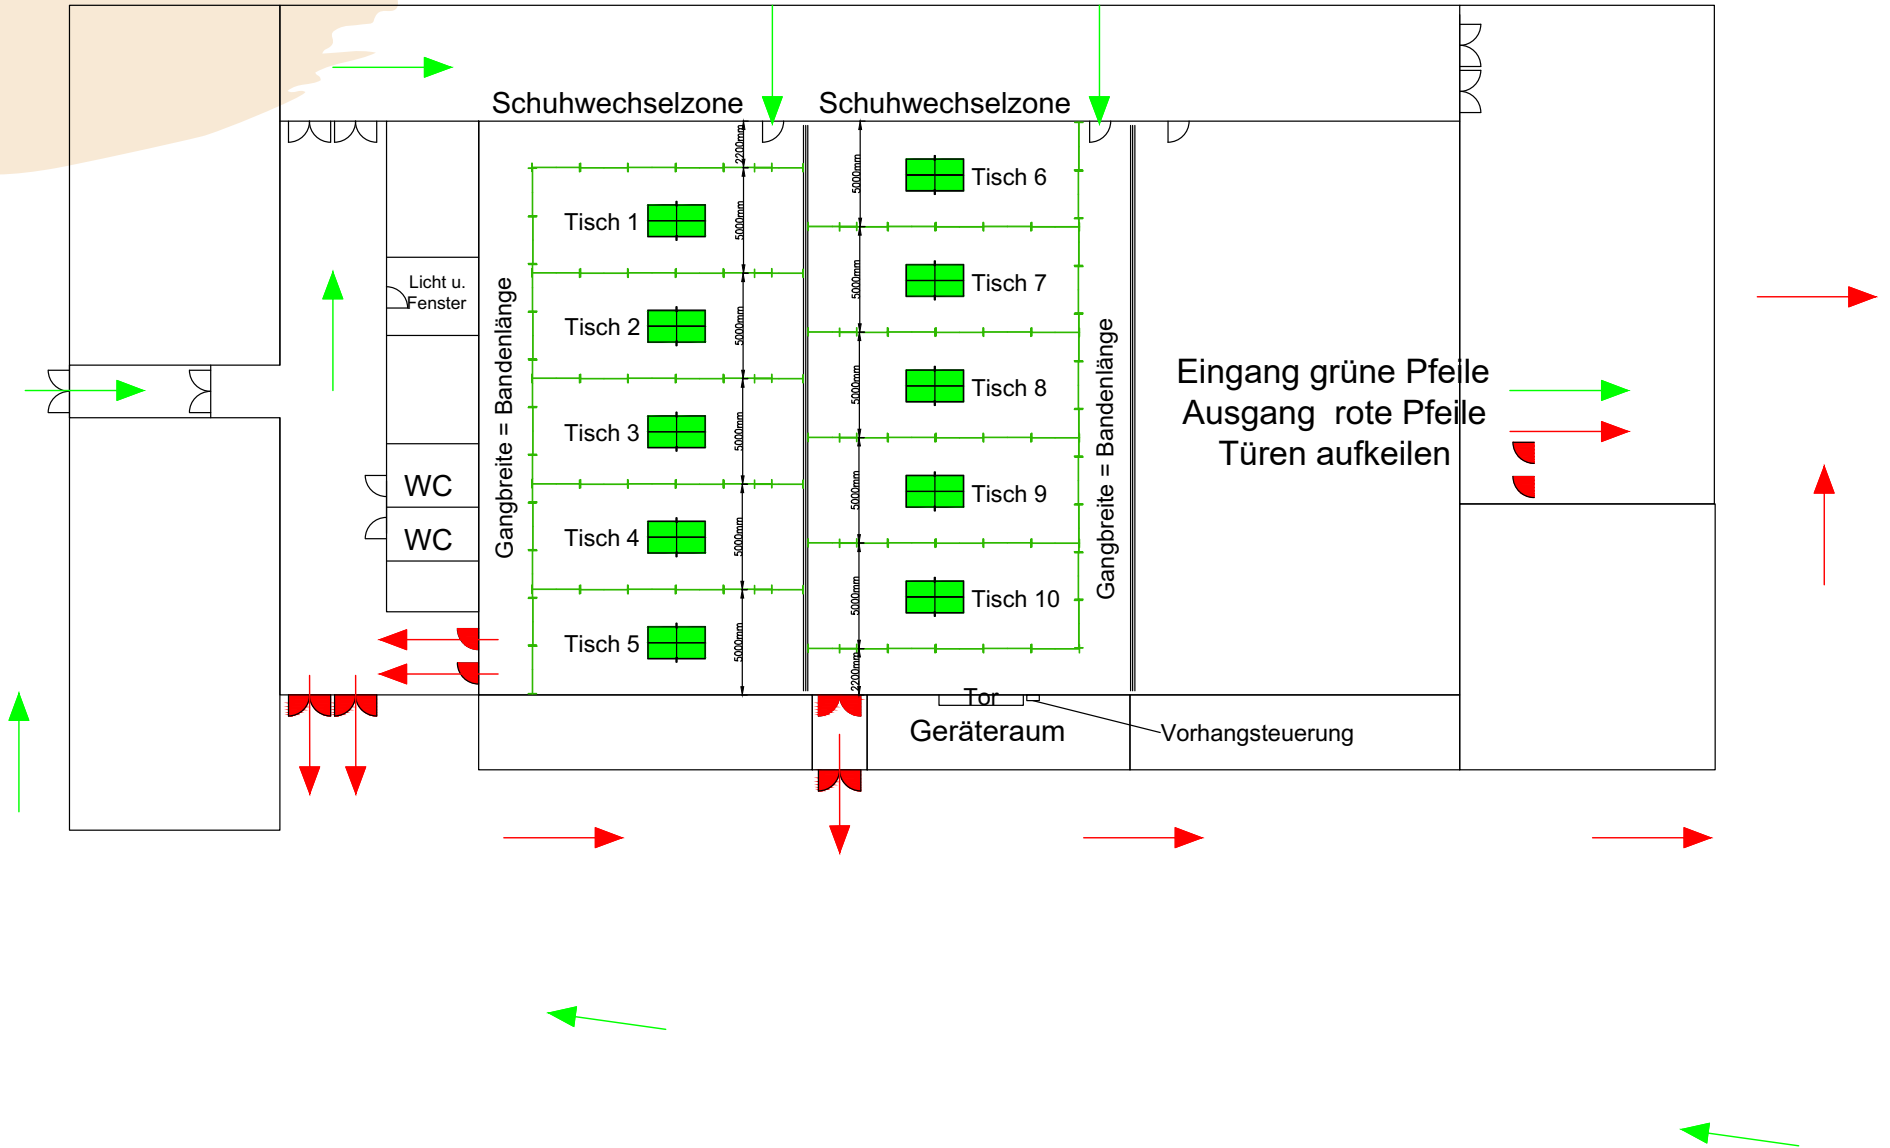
Schuhwechselzone
Schuhwechselzone

Tisch 1
Tisch 2
Tisch 3
Tisch 4
Tisch 5
Tisch 6
Tisch 7
Tisch 8
Tisch 9
Tisch 10

2200mm
5000mm
5000mm
5000mm
5000mm
5000mm
5000mm
5000mm
5000mm
5000mm
5000mm
2200mm

Licht u. Fenster
WC
WC

Gangbreite = Bandenlänge
Gangbreite = Bandenlänge

Eingang grüne Pfeile
Ausgang rote Pfeile
Türen aufkeilen

Tor
Geräteraum
Vorhangsteuerung